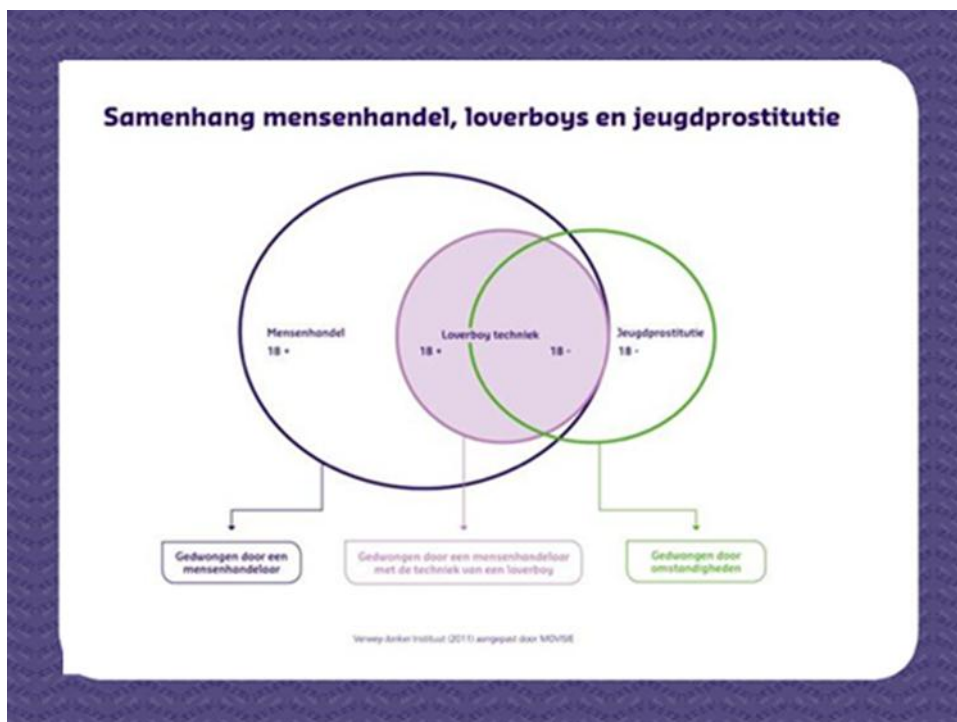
Samenhang mensenhandel, loverboys en jeugdprostitutie

Mensenhandel
18 +

Loverboy techniek
18 +
18 -

Jeugdprostitutie
18 -

Gedwongen door een mensenhandelaar

Gedwongen door een mensenhandelaar met de techniek van een loverboy

Gedwongen door omstandigheden

Verwey-Jonker Instituut (2011) aangepast door MOVISIE